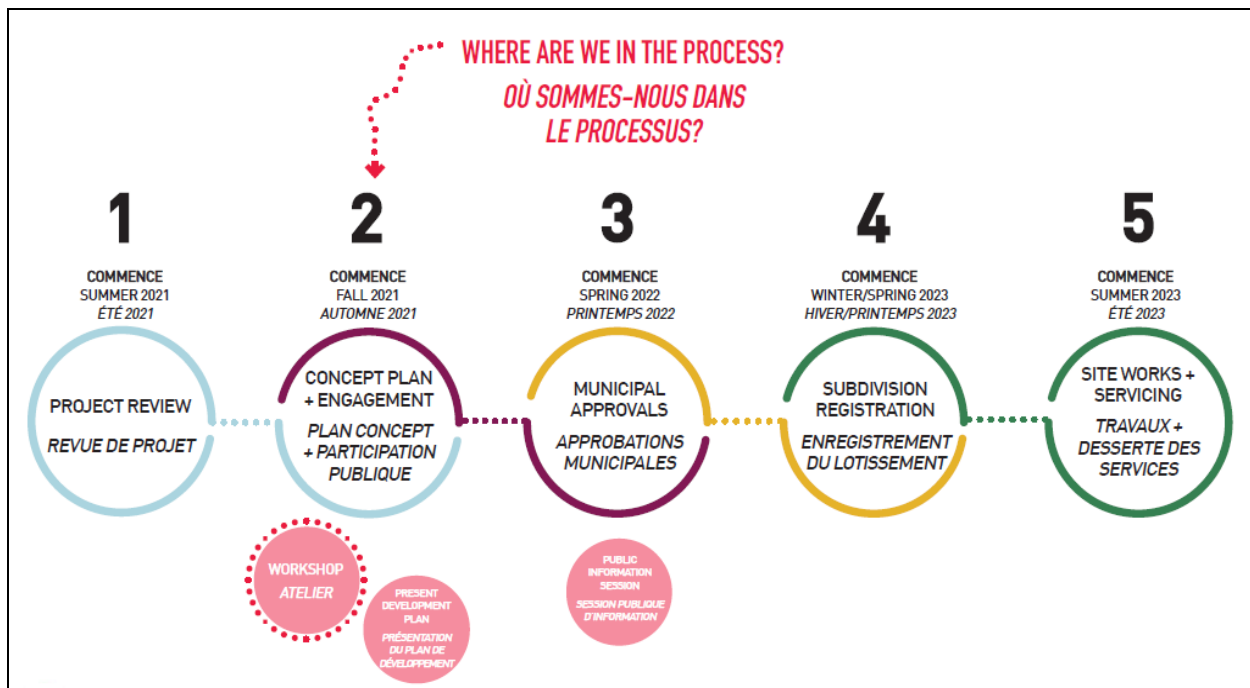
WHERE ARE WE IN THE PROCESS?
OÙ SOMMES-NOUS DANS LE PROCESSUS?

1
COMMENCE
SUMMER 2021
ÉTÉ 2021
PROJECT REVIEW
REVUE DE PROJET

2
COMMENCE
FALL 2021
AUTOMNE 2021
CONCEPT PLAN + ENGAGEMENT
PLAN CONCEPT + PARTICIPATION PUBLIQUE

WORKSHOP
ATELIER

PRESENT DEVELOPMENT PLAN
PRÉSENTATION DU PLAN DE DÉVELOPPEMENT

3
COMMENCE
SPRING 2022
PRINTEMPS 2022
MUNICIPAL APPROVALS
APPROBATIONS MUNICIPALES

PUBLIC INFORMATION SESSION
SESSION PUBLIQUE D'INFORMATION

4
COMMENCE
WINTER/SPRING 2023
HIVER/PRINTEMPS 2023
SUBDIVISION REGISTRATION
ENREGISTREMENT DU LOTISSEMENT

5
COMMENCE
SUMMER 2023
ÉTÉ 2023
SITE WORKS + SERVICING
TRAVAUX + DESSERTE DES SERVICES